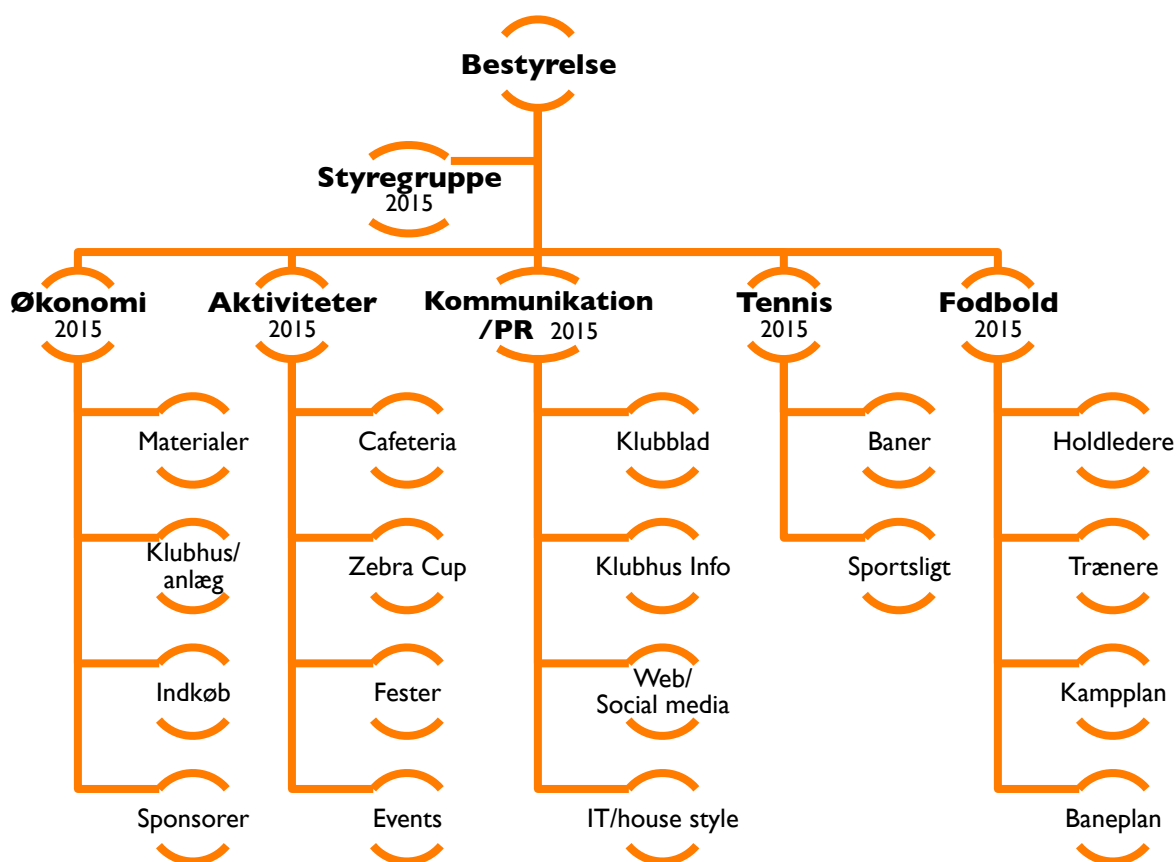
Bestyrelse

Styregruppe
2015

Økonomi
2015

Aktiviteter
2015

Kommunikation /PR
2015

Tennis
2015

Fodbold
2015

Materialer

Klubhus/ anlæg

Indkøb

Sponsorer

Cafeteria

Zebra Cup

Fester

Events

Klubblad

Klubhus Info

Web/ Social media

IT/house style

Baner

Sportsligt

Holdledere

Trænere

Kampplan

Baneplan